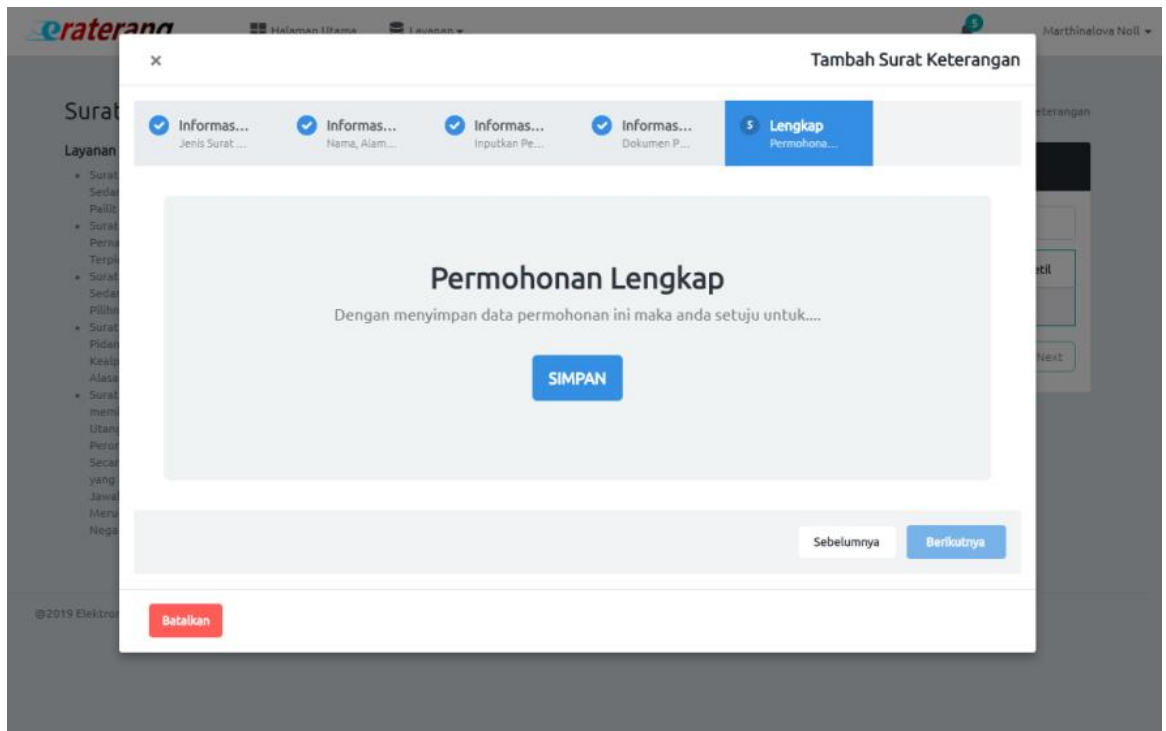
eraterang Halaman Utama Layanan ▾ Marthinalova Noll ▾

Surat

Layanan

• Surat Sedan Pailit
• Surat Perna Terpi
• Surat Sedan Pilih
• Surat Pidan Kealp Alasa
• Surat mem Utan Peror Secar yang Jawal Meru Nega

eterangan

til

Next

@2019 Elektron

×

Tambah Surat Keterangan

Informas... Jenis Surat ...

Informas... Nama, Alam...

Informas... Inputkan Pe...

Informas... Dokumen P...

5 Lengkap Permohona...

Permohonan Lengkap

Dengan menyimpan data permohonan ini maka anda setuju untuk....

SIMPAN

Sebelumnya

Berikutnya

Batalkan